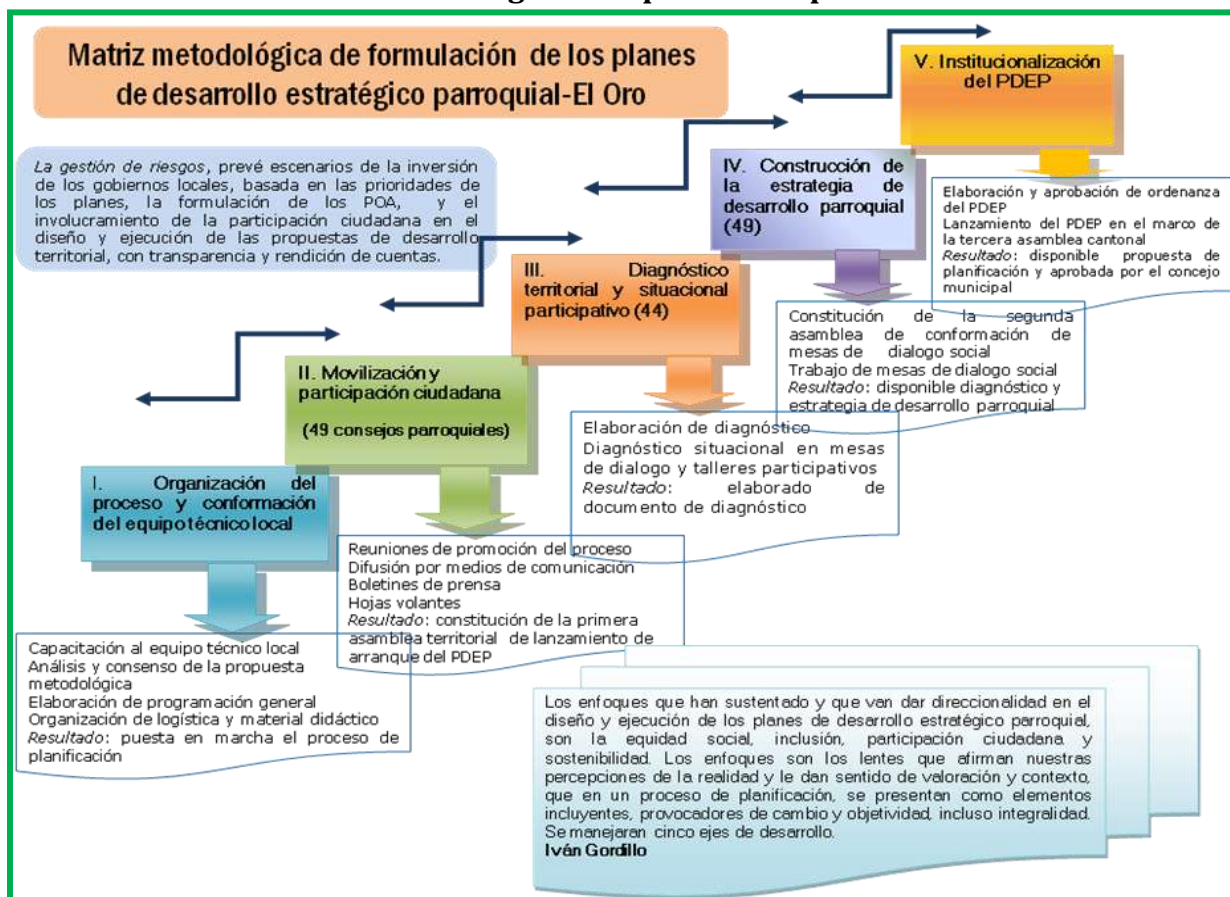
Matriz metodológica de formulación de los planes de desarrollo estratégico parroquial-El Oro

La gestión de riesgos, prevé escenarios de la inversión de los gobiernos locales, basada en las prioridades de los planes, la formulación de los POA, y el involucramiento de la participación ciudadana en el diseño y ejecución de las propuestas de desarrollo territorial, con transparencia y rendición de cuentas.

V. Institucionalización del PDEP

Elaboración y aprobación de ordenanza del PDEP
Lanzamiento del PDEP en el marco de la tercera asamblea cantonal
Resultado: disponible propuesta de planificación y aprobada por el concejo municipal

IV. Construcción de la estrategia de desarrollo parroquial (49)

Constitución de la segunda asamblea de conformación de mesas de dialogo social
Trabajo de mesas de dialogo social
Resultado: disponible diagnóstico y estrategia de desarrollo parroquial

III. Diagnóstico territorial y situacional participativo (44)

Elaboración de diagnóstico
Diagnóstico situacional en mesas de dialogo y talleres participativos
Resultado: elaborado de documento de diagnóstico

II. Movilización y participación ciudadana

(49 consejos parroquiales)

Reuniones de promoción del proceso
Difusión por medios de comunicación
Boletines de prensa
Hojas volantes
Resultado: constitución de la primera asamblea territorial de lanzamiento de arranque del PDEP

I. Organización del proceso y conformación del equipo técnico local

Capacitación al equipo técnico local
Análisis y consenso de la propuesta metodológica
Elaboración de programación general
Organización de logística y material didáctico
Resultado: puesta en marcha el proceso de planificación

Los enfoques que han sustentado y que van dar direccionalidad en el diseño y ejecución de los planes de desarrollo estratégico parroquial, son la equidad social, inclusión, participación ciudadana y sostenibilidad. Los enfoques son los lentes que afirman nuestras percepciones de la realidad y le dan sentido de valoración y contexto, que en un proceso de planificación, se presentan como elementos incluyentes, provocadores de cambio y objetividad, incluso integralidad. Se manejaran cinco ejes de desarrollo.
Iván Gordillo